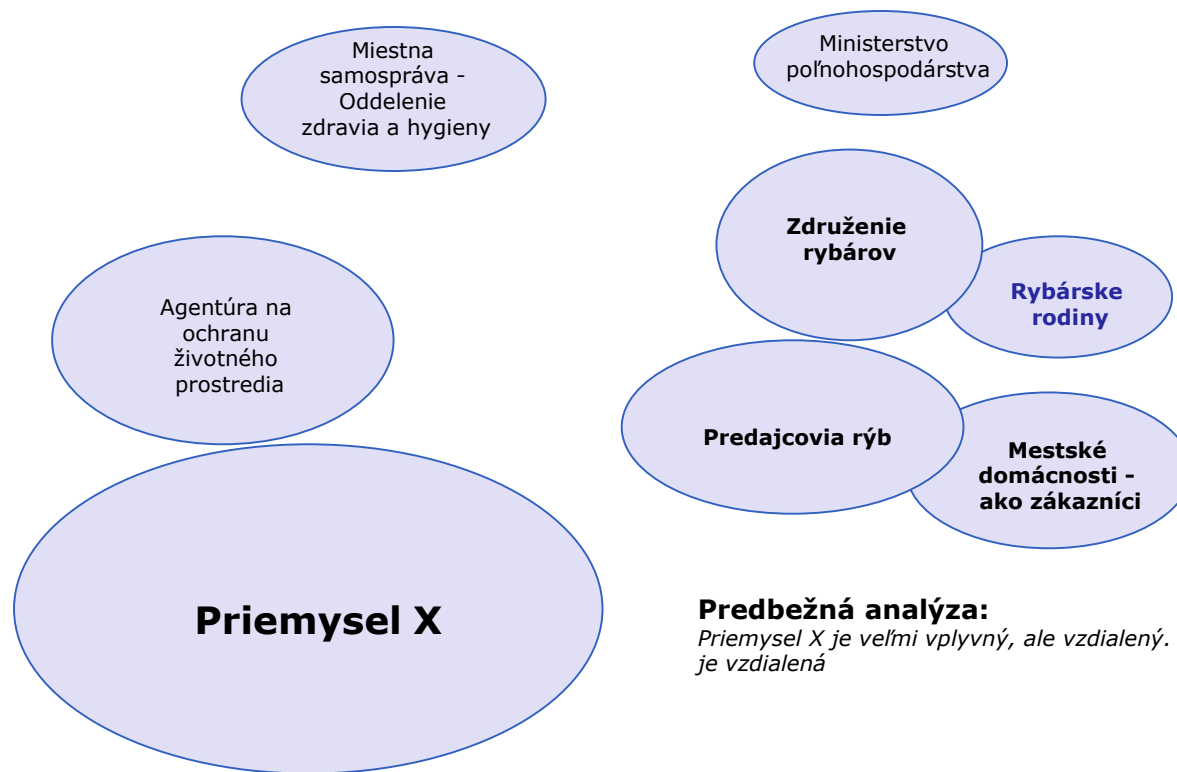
Miestna samospráva - Oddelenie zdravia a hygieny

Ministerstvo poľnohospodárstva

Združenie rybárov

Rybárske rodiny

Agentúra na ochranu životného prostredia

Predajcovia rýb

Mestské domácnosti - ako zákazníci

Priemysel X

**Predbežná analýza:**
*Priemysel X je veľmi vplyvný, ale vzdialený. je vzdialená*